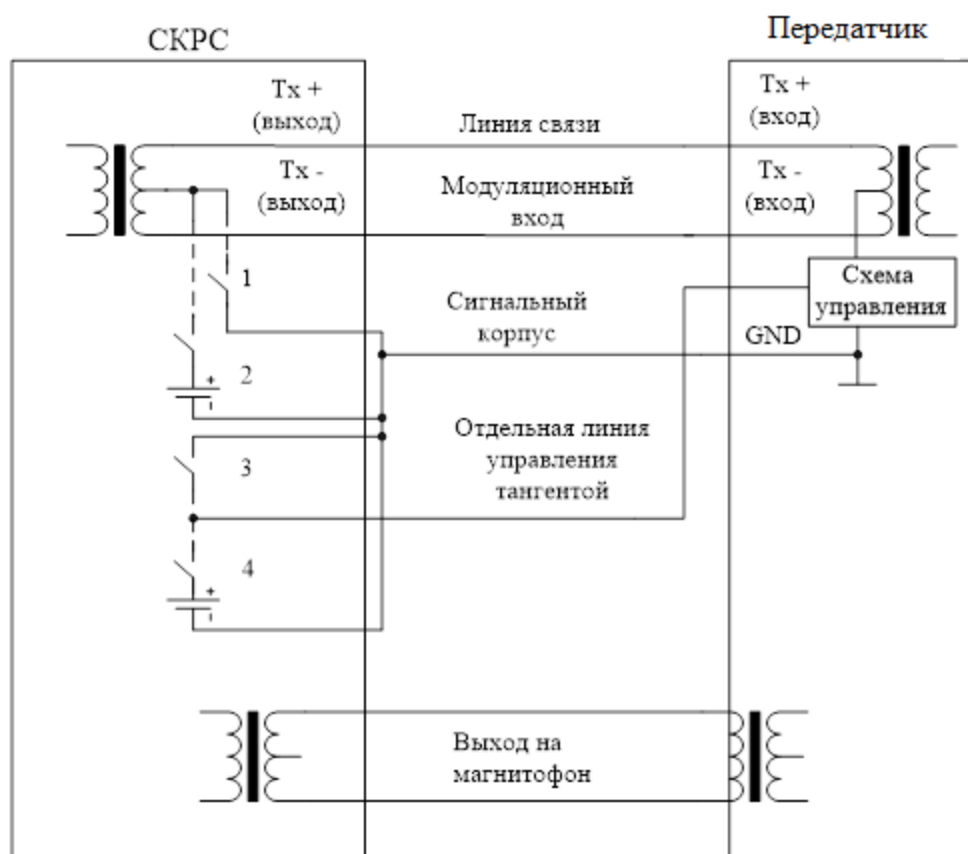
СКРС

Передатчик

Tx +
(выход)

Линия связи

Tx +
(вход)

Tx -
(выход)

Модуляционный
вход

Tx -
(вход)

1

Схема
управления

Сигнальный
корпус

GND

2

+

Отдельная линия
управления
тангентой

3

4

+

Выход на
магнитофон